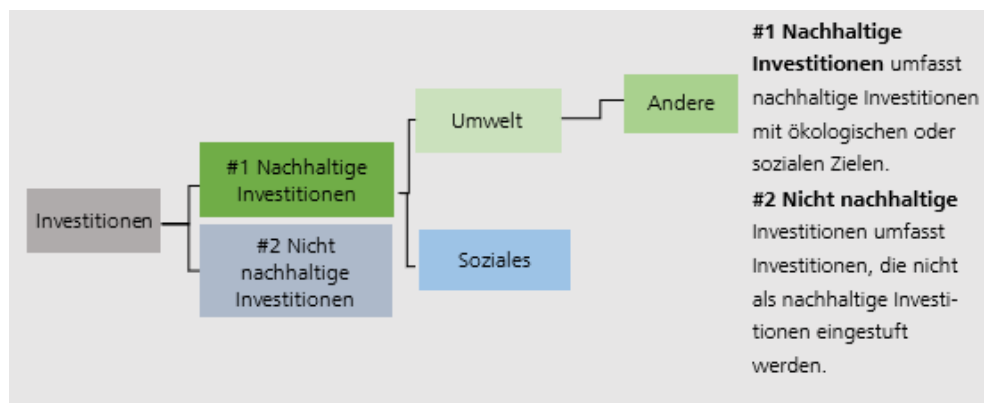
Investitionen

#1 Nachhaltige Investitionen

#2 Nicht nachhaltige Investitionen

Umwelt

Andere

Soziales

**#1 Nachhaltige Investitionen** umfasst nachhaltige Investitionen mit ökologischen oder sozialen Zielen.

**#2 Nicht nachhaltige** Investitionen umfasst Investitionen, die nicht als nachhaltige Investitionen eingestuft werden.